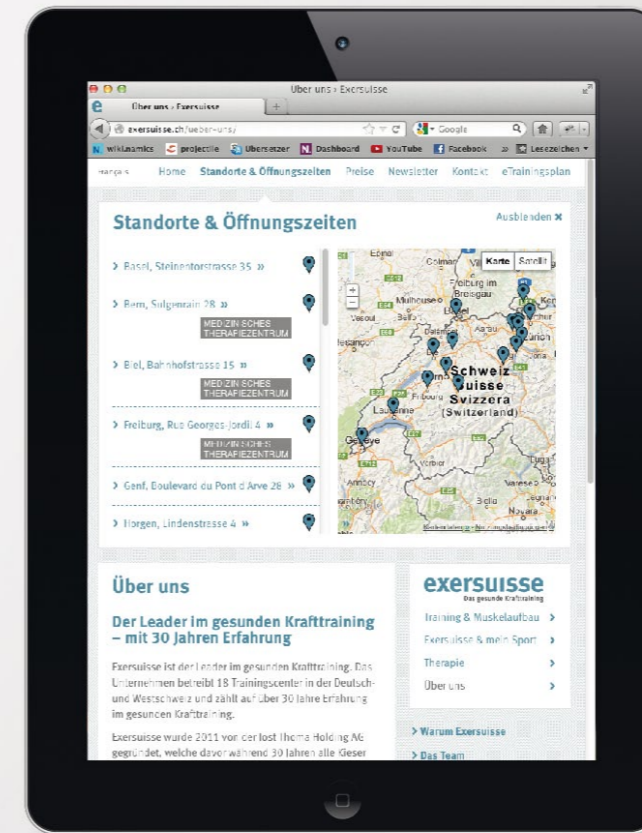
Über uns › Exersuisse

Über uns › Exersuisse

exersuisse.ch/ueber-uns/

Google

Wikinamics projectile Übersetzer Dashboard YouTube Facebook Lesezeichen

Français Home Standorte & Öffnungszeiten Preise Newsletter Kontakt eTrainingsplan

Standorte & Öffnungszeiten

Ausblenden ×

> Basel, Steinentorstrasse 35 »

> Bern, Sulgenrain 28 »

MEDIZINISCHES THERAPIEZENTRUM

> Biel, Bahnhofstrasse 15 »

MEDIZINISCHES THERAPIEZENTRUM

> Freiburg, Rue Georges-Jordil 4 »

MEDIZINISCHES THERAPIEZENTRUM

> Genf, Boulevard du Pont d'Arve 28 »

> Horgen, Lindenstrasse 4 »

Karte Satellit

Freiburg im Breisgau

Mulhouse

Schweiz Suisse Svizzera (Switzerland)

Lausanne

Geneve

Biella

Novara

Über uns

Der Leader im gesunden Krafttraining – mit 30 Jahren Erfahrung

Exersuisse ist der Leader im gesunden Krafttraining. Das Unternehmen betreibt 18 Trainingscenter in der Deutsch- und Westschweiz und zählt auf über 30 Jahre Erfahrung im gesunden Krafttraining.

Exersuisse wurde 2011 von der Jost Thoma Holding AG gegründet, welche davor während 30 Jahren alle Kieser

exersuisse
Das gesunde Krafttraining

Training & Muskelaufbau >

Exersuisse & mein Sport >

Therapie >

Über uns >

> Warum Exersuisse

> Das Team